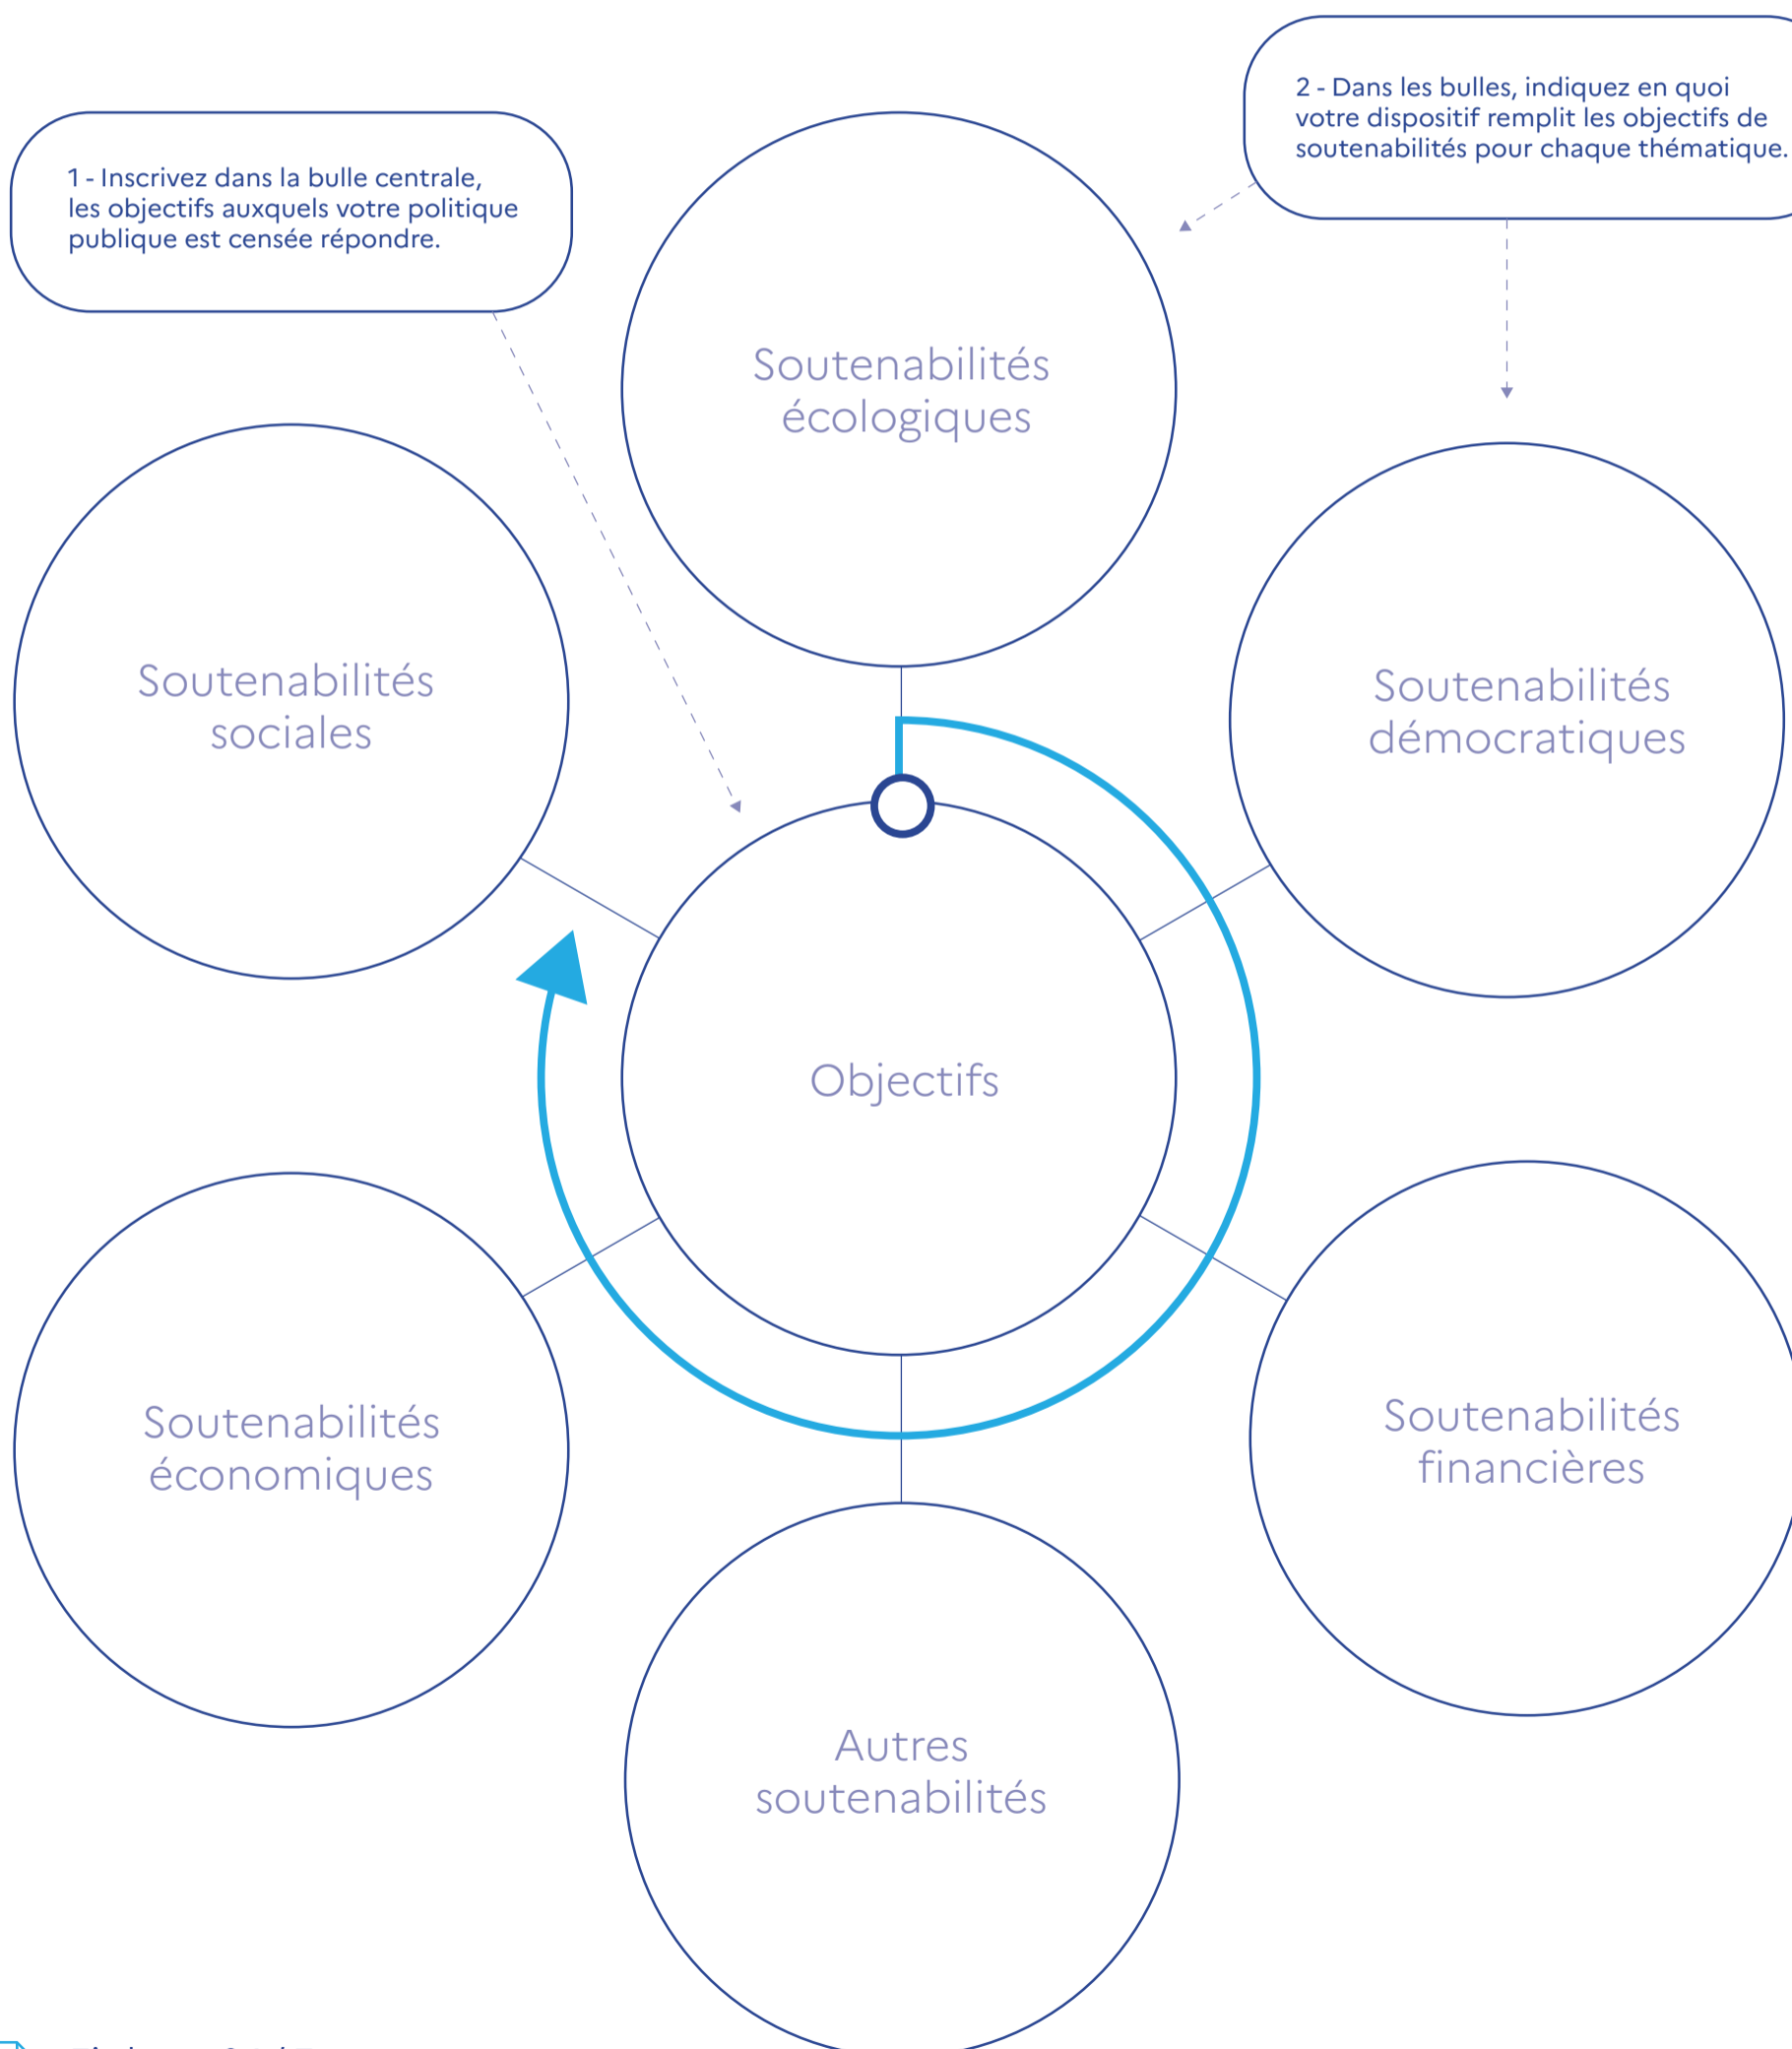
1 - Inscrivez dans la bulle centrale, les objectifs auxquels votre politique publique est censée répondre.

2 - Dans les bulles, indiquez en quoi votre dispositif remplit les objectifs de soutenabilités pour chaque thématique.

Soutenabilités écologiques

Soutenabilités sociales

Soutenabilités démocratiques

Objectifs

Soutenabilités économiques

Soutenabilités financières

Autres soutenabilités

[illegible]